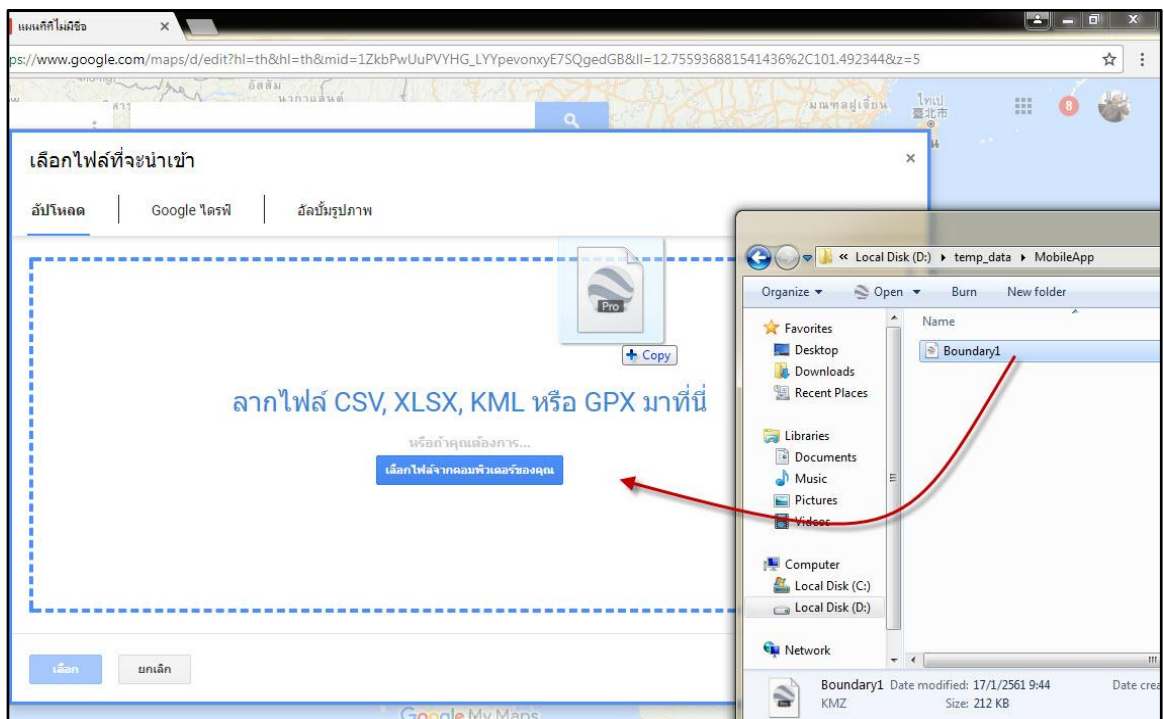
แผนที่ที่ไม่มีชื่อ ×

ps://www.google.com/maps/d/edit?hl=th&hl=th&mid=1ZkbPwUuPVYHG_LYYpevonxyE7SQgedGB&ll=12.755936881541436%2C101.492344&z=5

8

เลือกไฟล์ที่จะนำเข้า ×

อัปโหลด Google ไดรฟ์ อัลบั้มรูปภาพ

Pro

+ Copy

ลากไฟล์ CSV, XLSX, KML หรือ GPX มาที่นี่

หรือถ้าคุณต้องการ...

เลือกไฟล์จากคอมพิวเตอร์ของคุณ

เลือก ยกเลิก

Google My Maps

« Local Disk (D:) ▸ temp_data ▸ MobileApp

Organize ▾ Open ▾ Burn New folder

Favorites
Desktop
Downloads
Recent Places

Libraries
Documents
Music
Pictures
Videos

Computer
Local Disk (C:)
Local Disk (D:)

Network

Name

Boundary1

Boundary1 Date modified: 17/1/2561 9:44 Date crea
KMZ Size: 212 KB